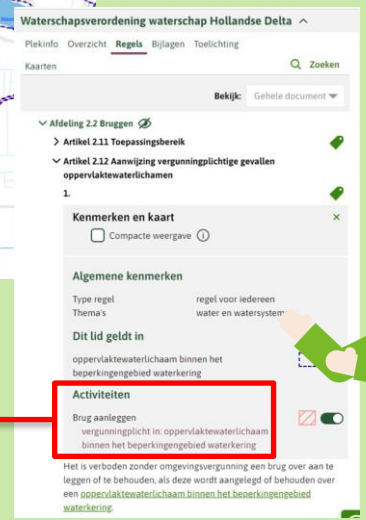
Waterschapsverordening waterschap Hollandse Delta ^

Plekinfo Overzicht Regels Bijlagen Toelichting

Kaarten Zoeken

Bekijk: Gehele document

Afdeling 2.2 Bruggen

Artikel 2.11 Toepassingsbereik

Artikel 2.12 Aanwijzing vergunningplichtige gevallen oppervlaktewaterlichamen

1.

Kenmerken en kaart ×

Compacte weergave

Algemene kenmerken

| | |
|---|---|
| Type regel | regel voor iedereen |
| Thema's | water en watersystem |

Dit lid geldt in

oppervlaktewaterlichaam binnen het beperkingengebied waterkering

Activiteiten

Brug aanleggen
vergunningplicht in: oppervlaktewaterlichaam binnen het beperkingengebied waterkering

Het is verboden zonder omgevingsvergunning een brug over aan te leggen of te behouden, als deze wordt aangelegd of behouden over een oppervlaktewaterlichaam binnen het beperkingengebied waterkering.